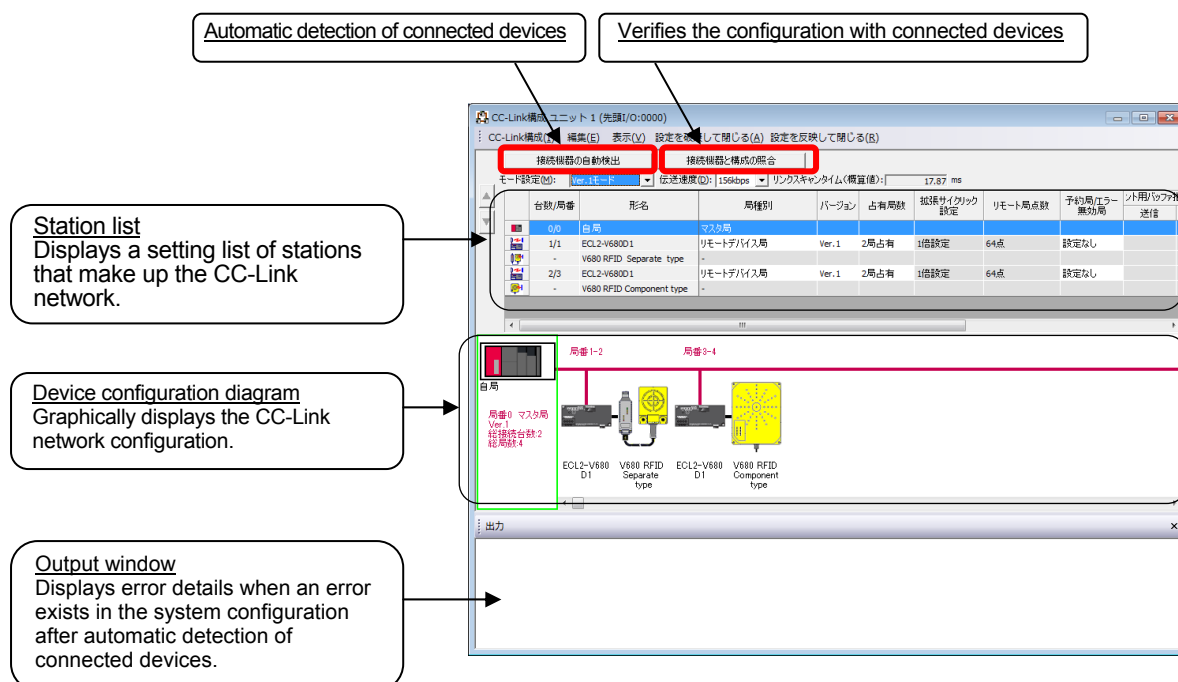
Automatic detection of connected devices

Verifies the configuration with connected devices

CC-Link構成 ユニット 1 (先頭I/O:0000)

CC-Link構成(F) 編集(E) 表示(V) 設定を破棄して閉じる(A) 設定を反映して閉じる(R)

接続機器の自動検出

接続機器と構成の照合

モード設定(M): Ver.1モード 伝送速度(D): 156kbps リンクスキャンタイム(概算値): 17.87 ms

| 台数/局番 | 形名 | 局種別 | バージョン | 占有局数 | 拡張サイクリック設定 | リモート局点数 | 予約局/エラー無効局 | ント用バッファ 送信 |
|---|---|---|---|---|---|---|---|---|
| 0/0 | 自局 | マスタ局 | | | | | | |
| 1/1 | ECL2-V680D1 | リモートデバイス局 | Ver.1 | 2局占有 | 1倍設定 | 64点 | 設定なし | |
| - | V680 RFID Separate type | - | | | | | | |
| 2/3 | ECL2-V680D1 | リモートデバイス局 | Ver.1 | 2局占有 | 1倍設定 | 64点 | 設定なし | |
| - | V680 RFID Component type | - | | | | | | |

Station list
Displays a setting list of stations that make up the CC-Link network.

局番1-2

局番3-4

自局

局番0 マスタ局
Ver.1
総接続台数:2
総局数:4

ECL2-V680 D1

V680 RFID Separate type

ECL2-V680 D1

V680 RFID Component type

Device configuration diagram
Graphically displays the CC-Link network configuration.

出力

Output window
Displays error details when an error exists in the system configuration after automatic detection of connected devices.